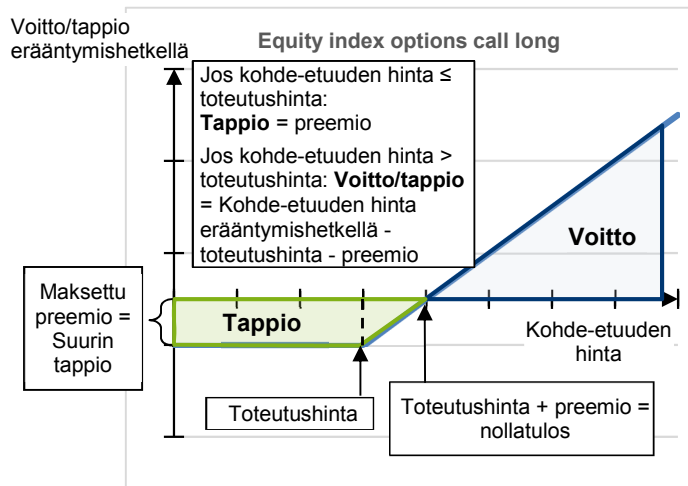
Voitto/tappio erääntymishetkellä

Equity index options call long

Jos kohde-etuuden hinta ≤ toteutushinta:
**Tappio** = preemio

Jos kohde-etuuden hinta > toteutushinta: **Voitto/tappio** = Kohde-etuuden hinta erääntymishetkellä - toteutushinta - preemio

Voitto

Maksettu preemio = Suurin tappio

Tappio

Kohde-etuuden hinta

Toteutushinta

Toteutushinta + preemio = nollatulos